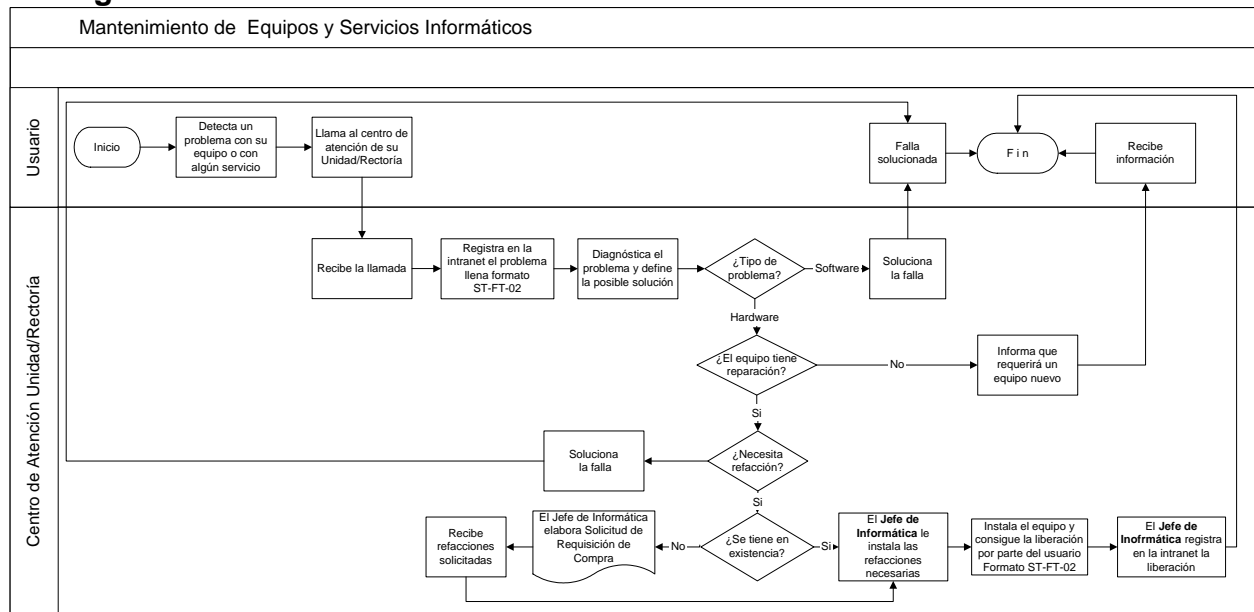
Mantenimiento de Equipos y Servicios Informáticos

Usuario

Inicio

Detecta un problema con su equipo o con algún servicio

Llama al centro de atención de su Unidad/Rectoría

Falla solucionada

F i n

Recibe información

Centro de Atención Unidad/Rectoría

Recibe la llamada

Registra en la intranet el problema llena formato ST-FT-02

Diagnóstica el problema y define la posible solución

¿Tipo de problema?

Software

Soluciona la falla

Hardware

¿El equipo tiene reparación?

No

Informa que requerirá un equipo nuevo

Si

Soluciona la falla

¿Necesita refacción?

Si

Recibe refacciones solicitadas

El Jefe de Informática elabora Solicitud de Requisición de Compra

No

¿Se tiene en existencia?

Si

El **Jefe de Informática** le instala las refacciones necesarias

Instala el equipo y consigue la liberación por parte del usuario Formato ST-FT-02

El **Jefe de Inofrmática** registra en la intranet la liberación